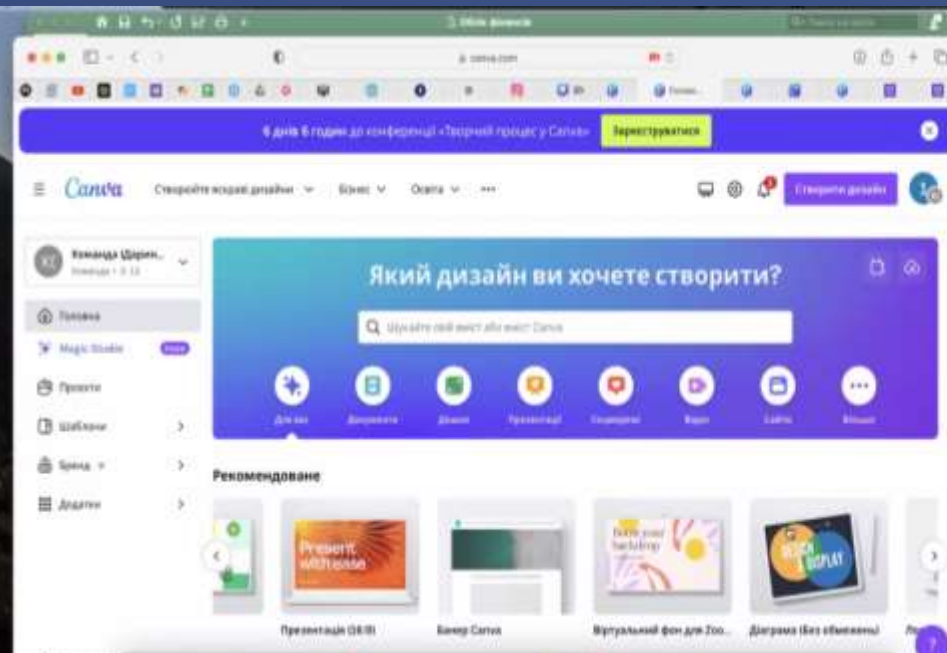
Облік фінансів

canva.com

6 днів 6 годин до конференції «Творчий процес у Canva» Зареєструватися

Canva Створюйте яскраві дизайни Бізнес Освіта ···

Створити дизайн

Команда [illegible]

Головна
Magic Studio
Проєкти
Шаблони
Бренд
Додатки

Який дизайн ви хочете створити?

Шукайте свій вміст або вміст Canva

Для вас Документи Дошки Презентації Соцмережі Відео Сайти Більше

Рекомендоване

Present with ease

Презентація (16:9)
Банер Canva
Віртуальний фон для Zoo...
Діаграма (без обмежень)